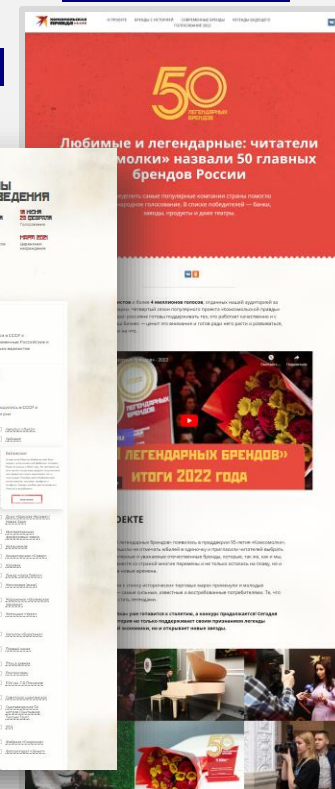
О ПРОЕКТЕ   БРЕНДЫ С ИСТОРИЕЙ   СОВРЕМЕННЫЕ БРЕНДЫ   ЛЕГЕНДЫ БУДУЩЕГО   ГОЛОСОВАНИЕ 2022

50

ЛЕГЕНДАРНЫХ БРЕНДОВ

Любимые и легендарные: читатели «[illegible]омолки» назвали 50 главных брендов России

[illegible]

стов и более 4 миллионов голосов

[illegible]

ЛЕГЕНДАРНЫХ БРЕНДОВ» ИТОГИ 2022 ГОДА

ЕКТЕ

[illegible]

ЫЕДЕНИЯ

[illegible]